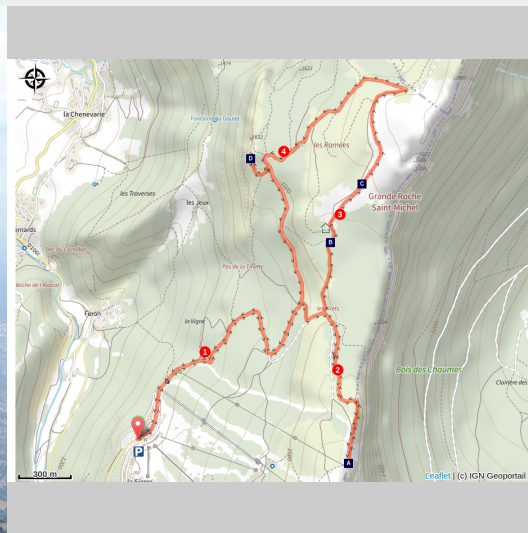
la Chenevarie

Fontaine du Goulet

les Romées

4

D

C

3

Grande Roche Saint-Michel

B

les Traverses

les Jeux

ernards

Bec du Corbillon

Roche de l'Aigoui

Pas de la Tière

Faron

la Vigne

1

2

Bois des Choumes

Clairière des

P

la Sierre

A

300 m

Leaflet | (c) IGN Geoportail